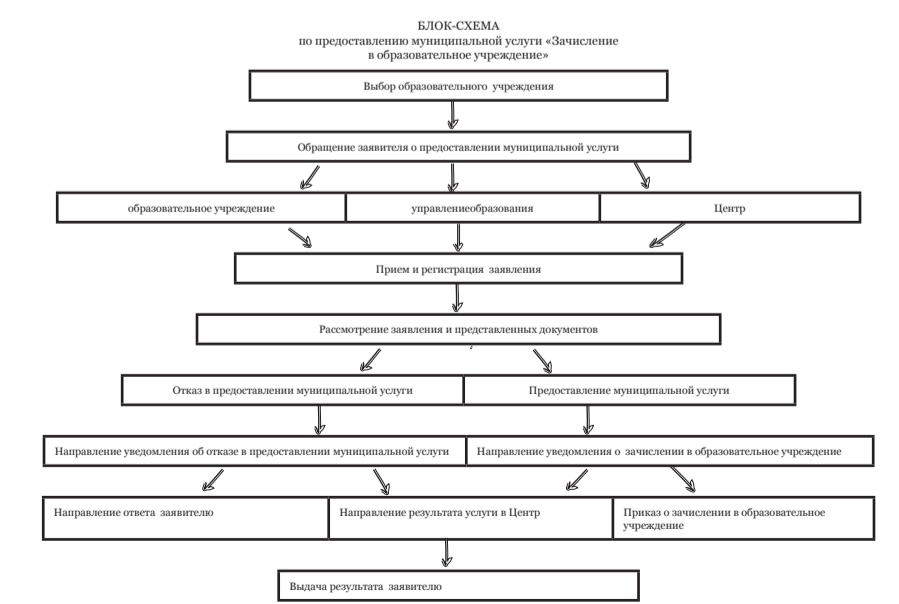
БЛОК-СХЕМА
по предоставлению муниципальной услуги «Зачисление в образовательное учреждение»

Выбор образовательного учреждения

Обращение заявителя о предоставлении муниципальной услуги

образовательное учреждение

управлениеобразования

Центр

Прием и регистрация заявления

Рассмотрение заявления и представленных документов

Отказ в предоставлении муниципальной услуги

Предоставление муниципальной услуги

Направление уведомления об отказе в предоставлении муниципальной услуги

Направление уведомления о зачислении в образовательное учреждение

Направление ответа заявителю

Направление результата услуги в Центр

Приказ о зачислении в образовательное учреждение

Выдача результата заявителю